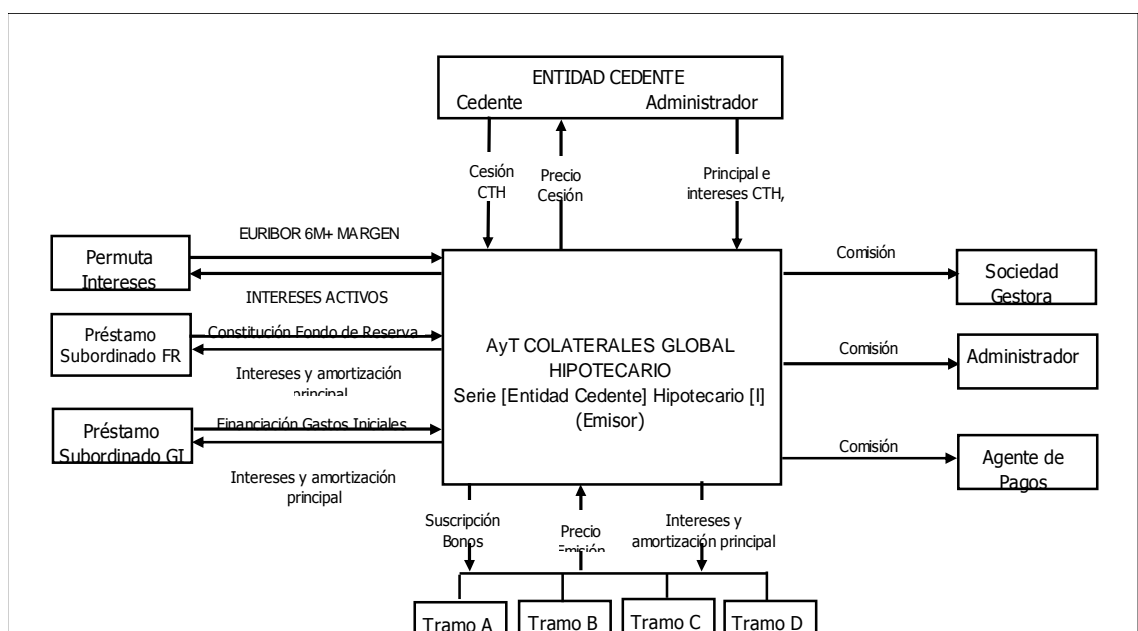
ENTIDAD CEDENTE
Cedente Administrador

Cesión CTH

Precio Cesión

Principal e intereses CTH,

EURIBOR 6M+ MARGEN

Permuta Intereses

INTERESES ACTIVOS

Préstamo Subordinado FR

Constitución Fondo de Reserva

Intereses y amortización principal

Préstamo Subordinado GI

Financiación Gastos Iniciales

Intereses y amortización principal

AyT COLATERALES GLOBAL HIPOTECARIO
Serie [Entidad Cedente] Hipotecario [I]
(Emisor)

Comisión

Sociedad Gestora

Comisión

Administrador

Comisión

Agente de Pagos

Suscripción Bonos

Precio Emisión

Intereses y amortización principal

Tramo A

Tramo B

Tramo C

Tramo D